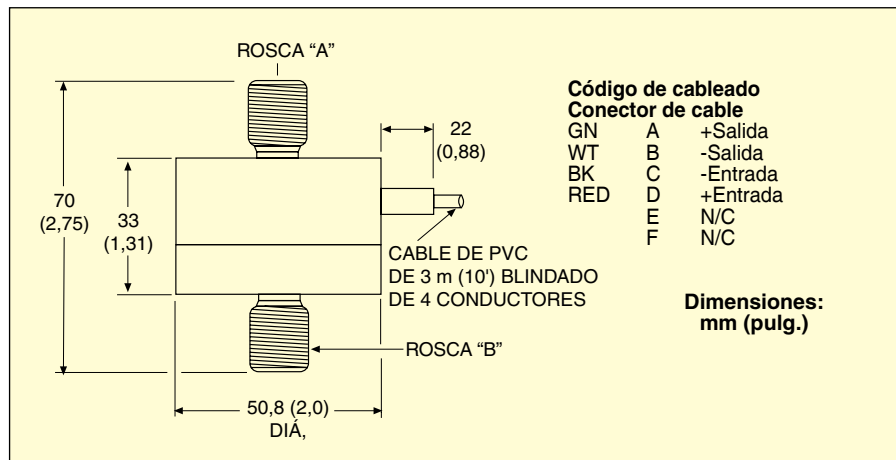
ROSCA "A"

70
(2,75)

33
(1,31)

22
(0,88)

**Código de cableado**
**Conector de cable**

| | | |
|---|---|---|
| GN | A | +Salida |
| WT | B | -Salida |
| BK | C | -Entrada |
| RED | D | +Entrada |
| | E | N/C |
| | F | N/C |

CABLE DE PVC DE 3 m (10') BLINDADO DE 4 CONDUCTORES

**Dimensiones: mm (pulg.)**

ROSCA "B"

50,8 (2,0)
DIÁ,